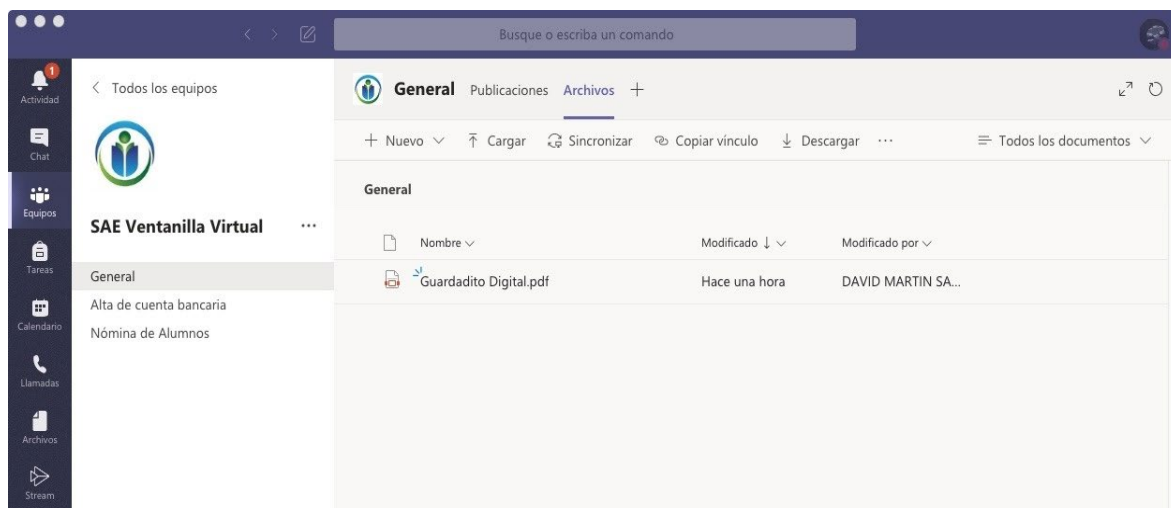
Busque o escriba un comando

1
Actividad
Chat
Equipos
Tareas
Calendario
Llamadas
Archivos
Stream

< Todos los equipos

SAE Ventanilla Virtual ...

General
Alta de cuenta bancaria
Nómina de Alumnos

General Publicaciones Archivos +

+ Nuevo ∨ Cargar Sincronizar Copiar vínculo Descargar ··· Todos los documentos ∨

General

| Nombre ∨ | Modificado ↓ ∨ | Modificado por ∨ |
|---|---|---|
| Guardadito Digital.pdf | Hace una hora | DAVID MARTIN SA... |